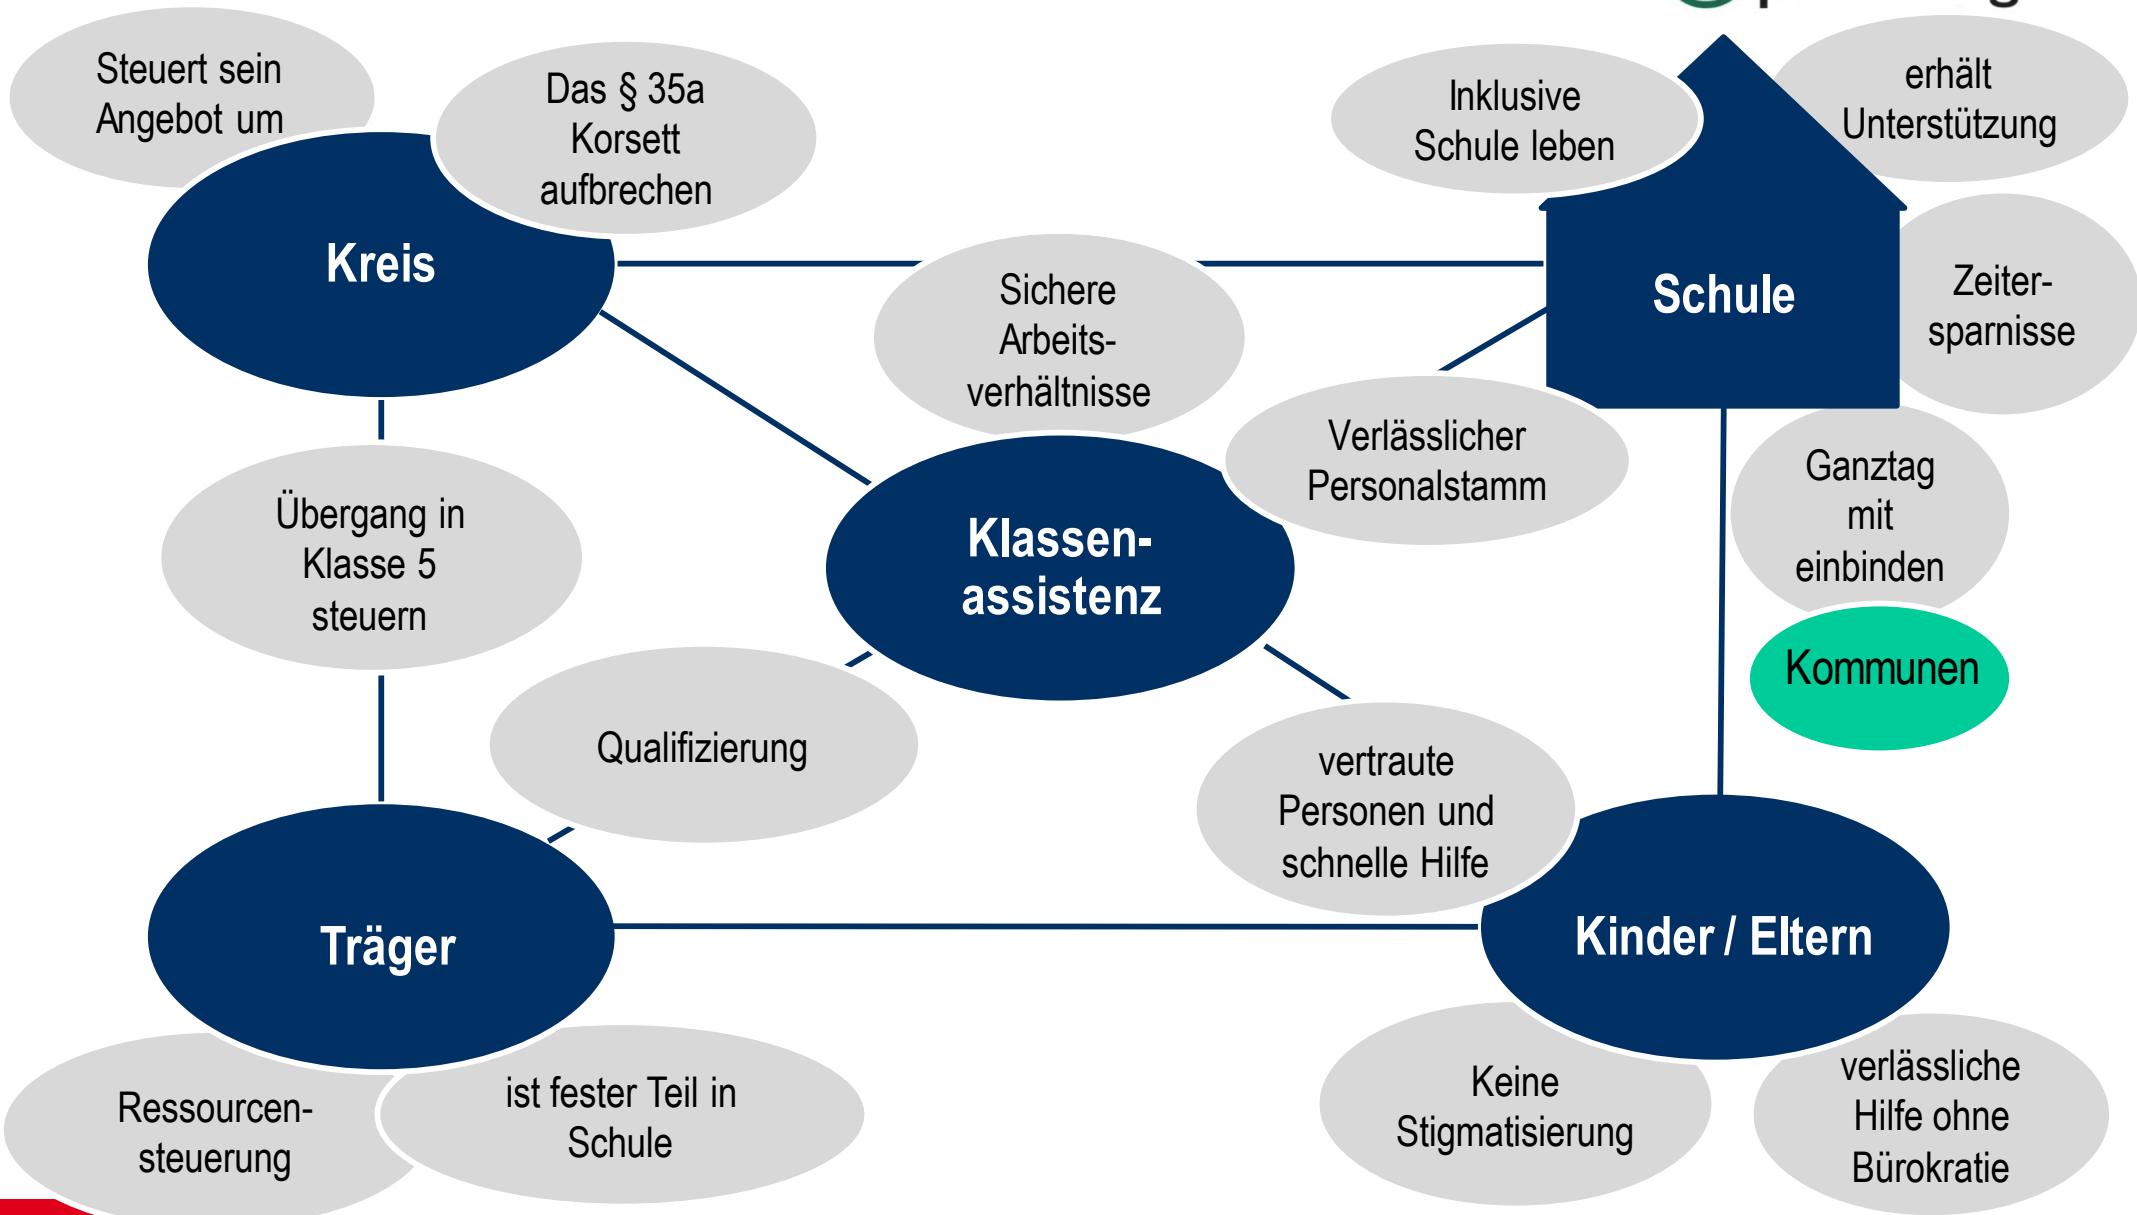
Steuert sein Angebot um

Das § 35a Korsett aufbrechen

Kreis

Inklusive Schule leben

erhält Unterstützung

Schule

Zeitersparnisse

Sichere Arbeitsverhältnisse

Verlässlicher Personalstamm

Ganztag mit einbinden

Kommunen

Übergang in Klasse 5 steuern

Klassenassistenz

Qualifizierung

vertraute Personen und schnelle Hilfe

Träger

Kinder / Eltern

Ressourcensteuerung

ist fester Teil in Schule

Keine Stigmatisierung

verlässliche Hilfe ohne Bürokratie